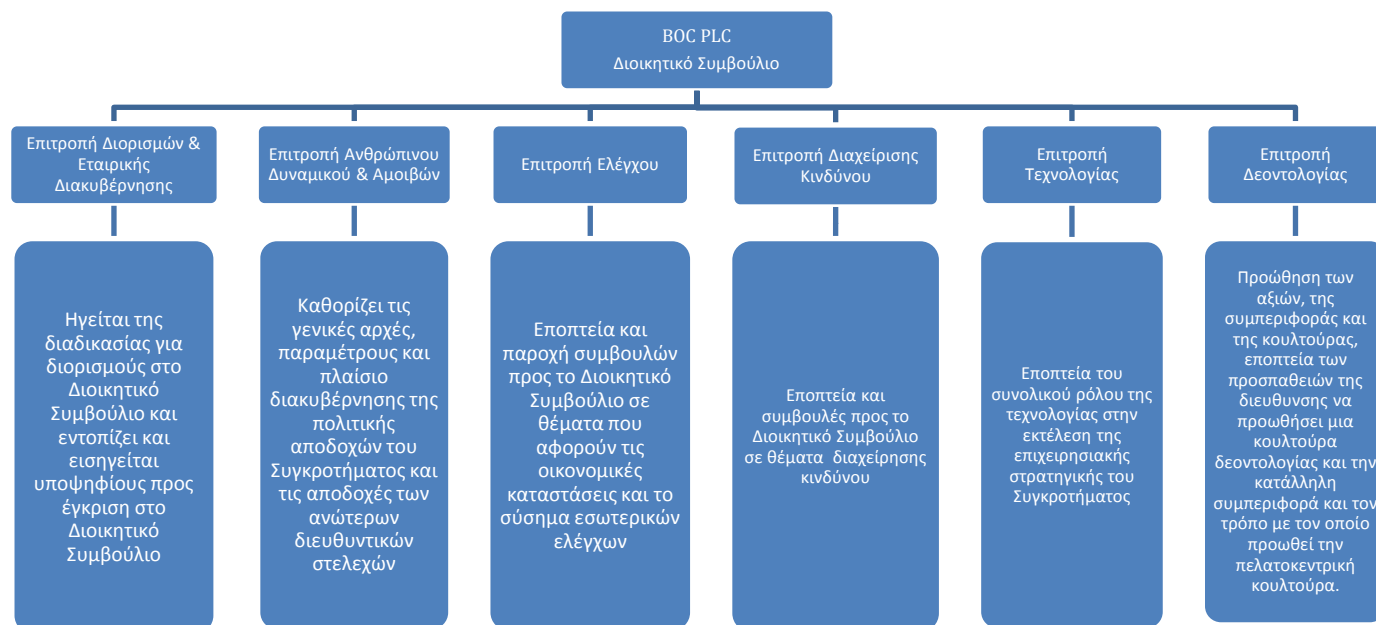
BOC PLC
Διοικητικό Συμβούλιο

Επιτροπή Διορισμών & Εταιρικής Διακυβέρνησης

Ηγείται της διαδικασίας για διορισμούς στο Διοικητικό Συμβούλιο και εντοπίζει και εισηγείται υποψηφίους προς έγκριση στο Διοικητικό Συμβούλιο

Επιτροπή Ανθρώπινου Δυναμικού & Αμοιβών

Καθορίζει τις γενικές αρχές, παραμέτρους και πλαίσιο διακυβέρνησης της πολιτικής αποδοχών του Συγκροτήματος και τις αποδοχές των ανώτερων διευθυντικών στελεχών

Επιτροπή Ελέγχου

Εποπτεία και παροχή συμβουλών προς το Διοικητικό Συμβούλιο σε θέματα που αφορούν τις οικονομικές καταστάσεις και το σύσημα εσωτερικών ελέγχων

Επιτροπή Διαχείρισης Κινδύνου

Εποπτεία και συμβουλές προς το Διοικητικό Συμβούλιο σε θέματα διαχείρησης κινδύνου

Επιτροπή Τεχνολογίας

Εποπτεία του συνολικού ρόλου της τεχνολογίας στην εκτέλεση της επιχειρησιακής στρατηγικής του Συγκροτήματος

Επιτροπή Δεοντολογίας

Προώθηση των αξιών, της συμπεριφοράς και της κουλτούρας, εποπτεία των προσπαθειών της διευθυνσης να προωθήσει μια κουλτούρα δεοντολογίας και την κατάλληλη συμπεριφορά και τον τρόπο με τον οποίο προωθεί την πελατοκεντρική κουλτούρα.